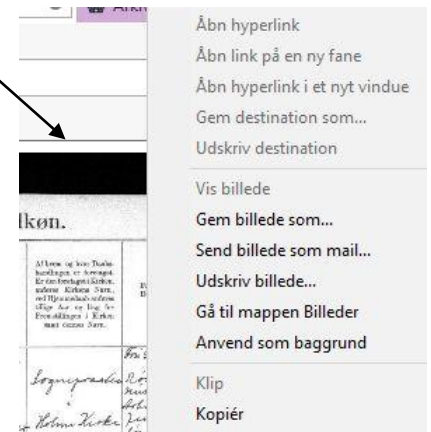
Arki

lkøn.

Åbn hyperlink
Åbn link på en ny fane
Åbn hyperlink i et nyt vindue
Gem destination som...
Udskriv destination

Vis billede
Gem billede som...
Send billede som mail...
Udskriv billede...
Gå til mappen Billeder
Anvend som baggrund

Klip
Kopiér